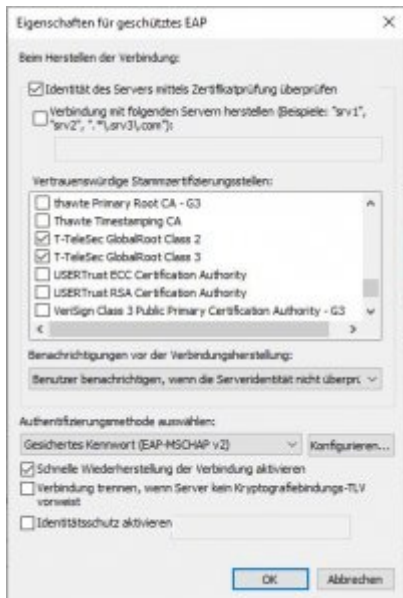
Eigenschaften für geschütztes EAP

×

Beim Herstellen der Verbindung:

Identität des Servers mittels Zertifikatprüfung überprüfen

Verbindung mit folgenden Servern herstellen (Beispiele: "srv1", "srv2", ".*\.srv3\.com"):

Vertrauenswürdige Stammzertifizierungsstellen:

thawte Primary Root CA - G3
Thawte Timestamping CA
T-TeleSec GlobalRoot Class 2
T-TeleSec GlobalRoot Class 3
USERTrust ECC Certification Authority
USERTrust RSA Certification Authority
VeriSign Class 3 Public Primary Certification Authority - G3

Benachrichtigungen vor der Verbindungsherstellung:

Benutzer benachrichtigen, wenn die Serveridentität nicht überprü

Authentifizierungsmethode auswählen:

Gesichertes Kennwort (EAP-MSCHAP v2)

Konfigurieren...

Schnelle Wiederherstellung der Verbindung aktivieren

Verbindung trennen, wenn Server kein Kryptografiebindungs-TLV vorweist

Identitätsschutz aktivieren

OK

Abbrechen